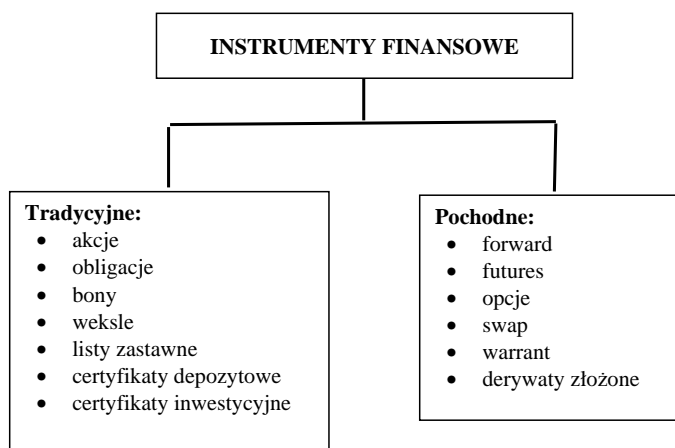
INSTRUMENTY FINANSOWE

Tradycyjne:
- akcje
- obligacje
- bony
- weksle
- listy zastawne
- certyfikaty depozytowe
- certyfikaty inwestycyjne

Pochodne:
- forward
- futures
- opcje
- swap
- warrant
- derywaty złożone